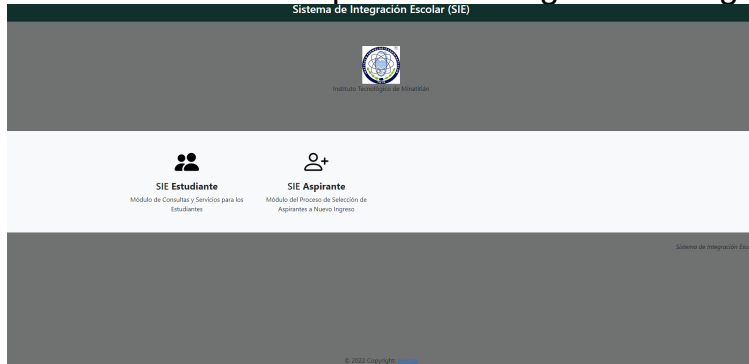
Sistema de Integración Escolar (SIE)

Instituto Tecnológico de Minatitlán

SIE Estudiante
Módulo de Consultas y Servicios para los Estudiantes

SIE Aspirante
Módulo del Proceso de Selección de Aspirantes a Nuevo Ingreso

Sistema de Integración Esc

© 2022 Copyright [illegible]